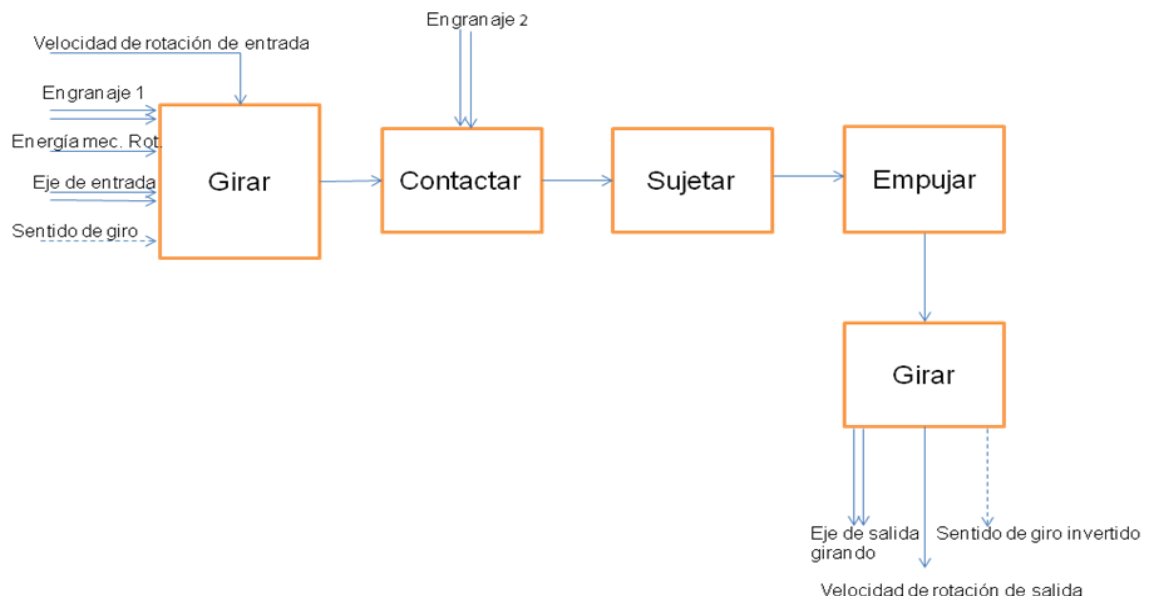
Engranaje 2

Velocidad de rotación de entrada

Engranaje 1

Energía mec. Rot.

Eje de entrada

Sentido de giro

Girar

Contactar

Sujetar

Empujar

Girar

Eje de salida girando

Sentido de giro invertido

Velocidad de rotación de salida